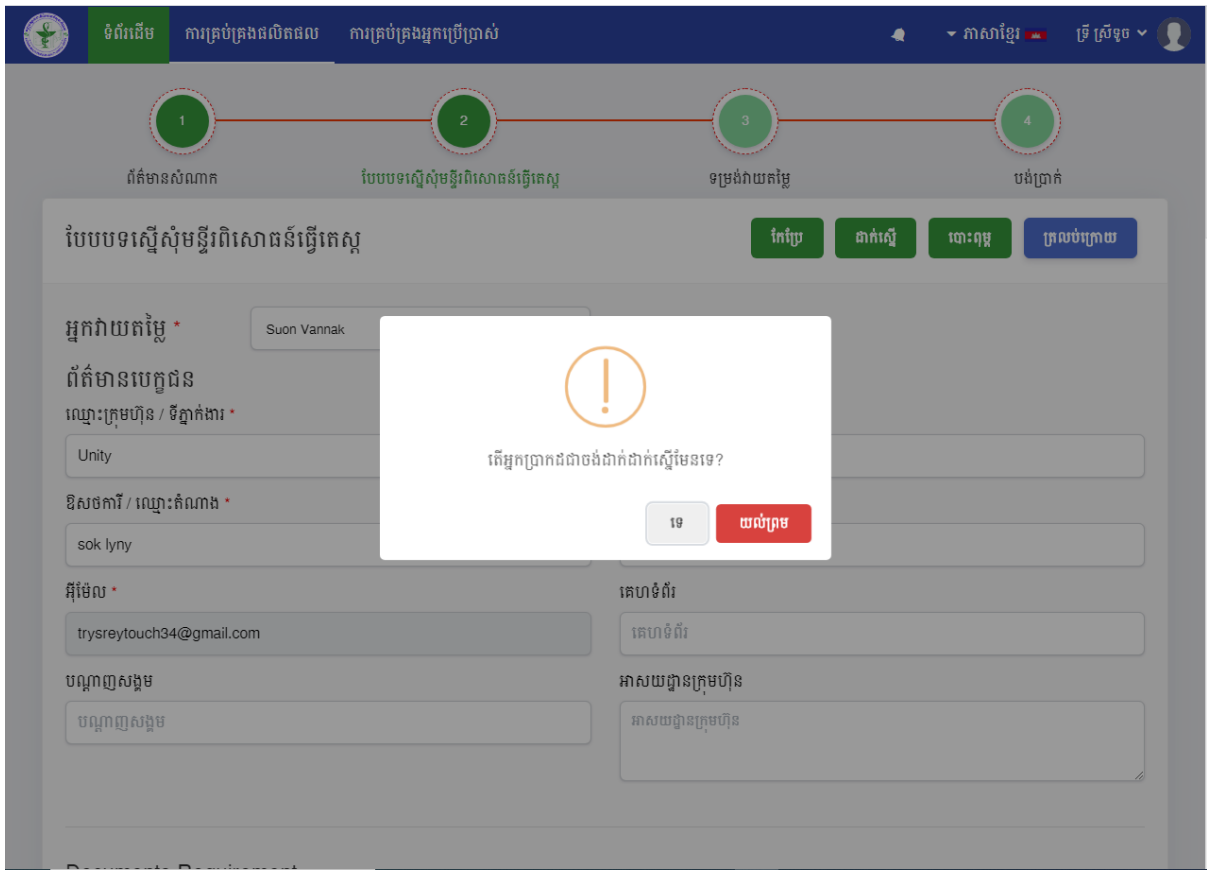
ទំព័រដើម ការគ្រប់គ្រងផលិតផល ការគ្រប់គ្រងអ្នកប្រើប្រាស់

ភាសាខ្មែរ ទ្រី ស្រីទូច

1 ព័ត៌មានសំណាក
2 បែបបទស្នើសុំមន្ទីរពិសោធន៍ធ្វើតេស្ត
3 ទម្រង់វាយតម្លៃ
4 បង់ប្រាក់

បែបបទស្នើសុំមន្ទីរពិសោធន៍ធ្វើតេស្ត

កែប្រែ ដាក់ស្នើ បោះពុម្ព ត្រលប់ក្រោយ

អ្នកវាយតម្លៃ *
Suon Vannak

ព័ត៌មានបេក្ខជន

ឈ្មោះក្រុមហ៊ុន / ទីភ្នាក់ងារ *
Unity

ឱសថការី / ឈ្មោះតំណាង *
sok lyny

អ៊ីម៉ែល *
trysreytouch34@gmail.com

គេហទំព័រ
គេហទំព័រ

បណ្តាញសង្គម
បណ្តាញសង្គម

អាសយដ្ឋានក្រុមហ៊ុន
អាសយដ្ឋានក្រុមហ៊ុន

!

តើអ្នកប្រាកដជាចង់ដាក់ដាក់ស្នើមែនទេ?

ទេ យល់ព្រម

Documents Requirement